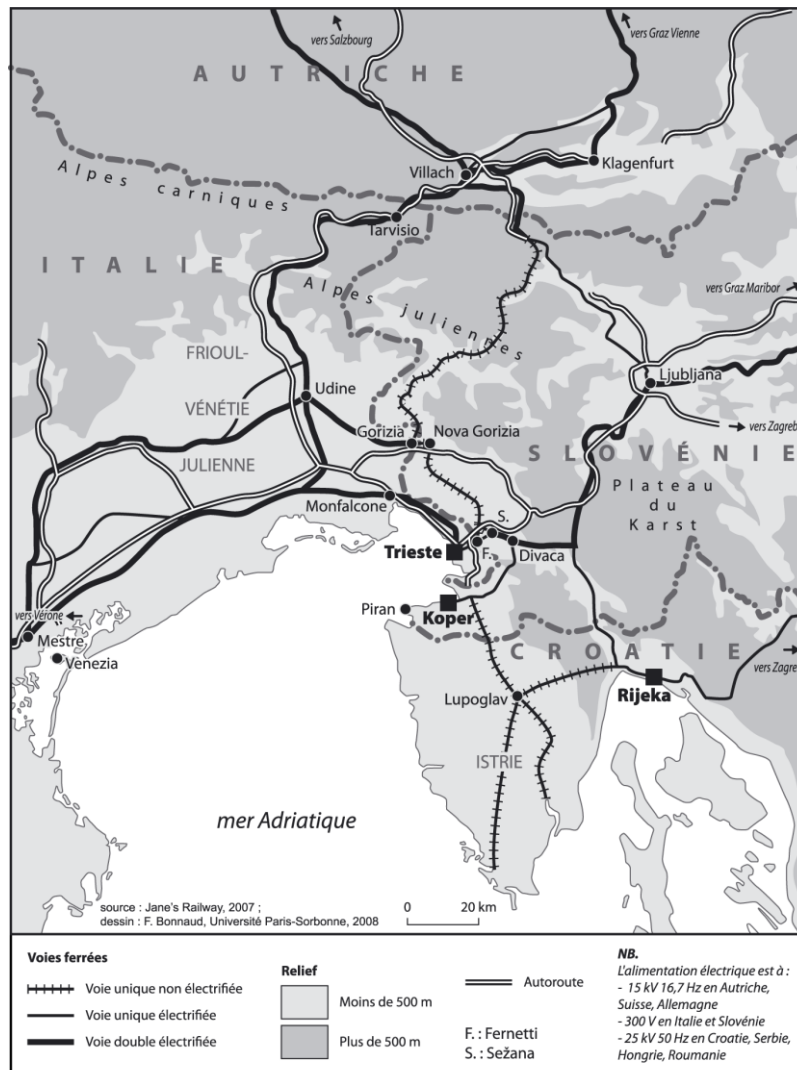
vers Salzbourg

vers Graz Vienne

A U T R I C H E

Alpes carniques

Villach

Klagenfurt

Tarvisio

I T A L I E

Alpes juliennes

vers Graz Maribor

FRIOUL-

VÉNÉTIE

JULIENNE

Udine

Ljubljana

vers Zagreb

Gorizia

Nova Gorizia

S L O V É N I E

Plateau du Karst

Monfalcone

S.

Trieste

F.

Divaca

vers Vérone

Mestre

Venezia

Piran

Koper

C R O A T I E

vers Zagreb

Lupoglav

Rijeka

ISTRIE

mer Adriatique

source : Jane's Railway, 2007 ;
dessin : F. Bonnaud, Université Paris-Sorbonne, 2008

0 20 km

Voies ferrées

Voie unique non électrifiée

Voie unique électrifiée

Voie double électrifiée

Relief

Moins de 500 m

Plus de 500 m

Autoroute

F. : Fernetti
S. : Sežana

NB.
L'alimentation électrique est à :
- 15 kV 16,7 Hz en Autriche, Suisse, Allemagne
- 300 V en Italie et Slovénie
- 25 kV 50 Hz en Croatie, Serbie, Hongrie, Roumanie